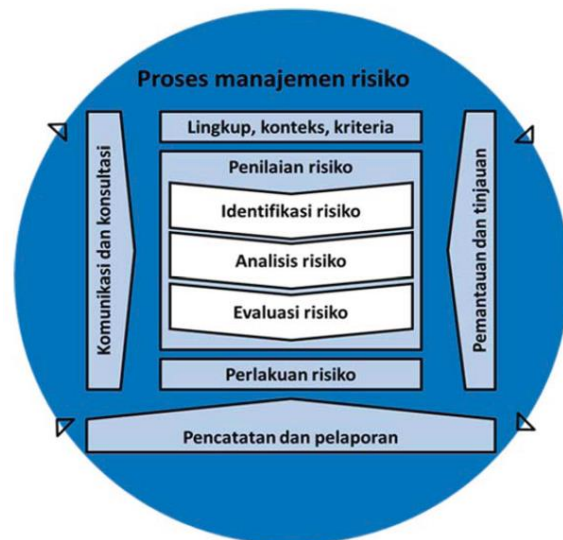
Proses manajemen risiko

Lingkup, konteks, kriteria

Komunikasi dan konsultasi

Penilaian risiko

Identifikasi risiko

Analisis risiko

Evaluasi risiko

Pemantauan dan tinjauan

Perlakuan risiko

Pencatatan dan pelaporan